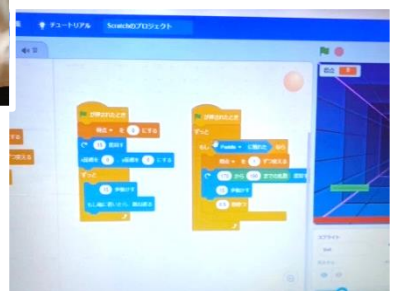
チュートリアル Scratchのプロジェクト

が押されたとき
得点 を 0 にする
回す
x座標を 0 、y座標を 0 にする
ずっと
歩動かす
もし端に着いたら、跳ね返る

が押されたとき
ずっと
もし Paddle に触れた なら
得点 を 1 ずつ変える
から までの乱数 度回す
歩動かす
秒待つ

得点